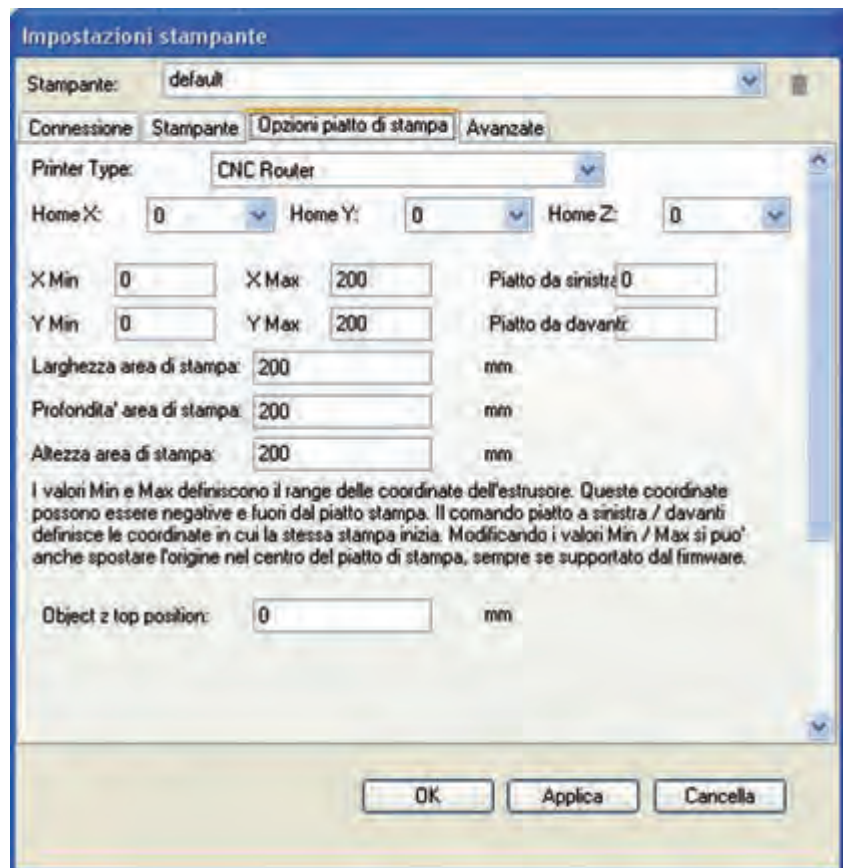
Impostazioni stampante

Stampante: default

Connessione | Stampante | Opzioni piatto di stampa | Avanzate

Printer Type: CNC Router

Home X: 0 Home Y: 0 Home Z: 0

X Min 0 X Max 200 Piatto da sinistra 0

Y Min 0 Y Max 200 Piatto da davanti

Larghezza area di stampa: 200 mm

Profondita' area di stampa: 200 mm

Altezza area di stampa: 200 mm

I valori Min e Max definiscono il range delle coordinate dell'estrusore. Queste coordinate possono essere negative e fuori dal piatto stampa. Il comando piatto a sinistra / davanti definisce le coordinate in cui la stessa stampa inizia. Modificando i valori Min / Max si puo' anche spostare l'origine nel centro del piatto di stampa, sempre se supportato dal firmware.

Object z top position: 0 mm

OK Applica Cancella